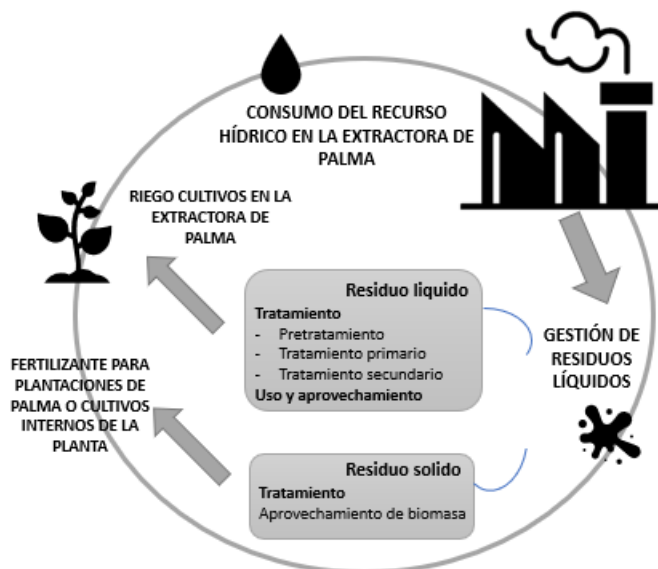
CONSUMO DEL RECURSO HÍDRICO EN LA EXTRACTORA DE PALMA

RIEGO CULTIVOS EN LA EXTRACTORA DE PALMA

Residuo liquido
Tratamiento
- Pretratamiento
- Tratamiento primario
- Tratamiento secundario
Uso y aprovechamiento

GESTIÓN DE RESIDUOS LÍQUIDOS

FERTILIZANTE PARA PLANTACIONES DE PALMA O CULTIVOS INTERNOS DE LA PLANTA

Residuo solido
Tratamiento
Aprovechamiento de biomasa